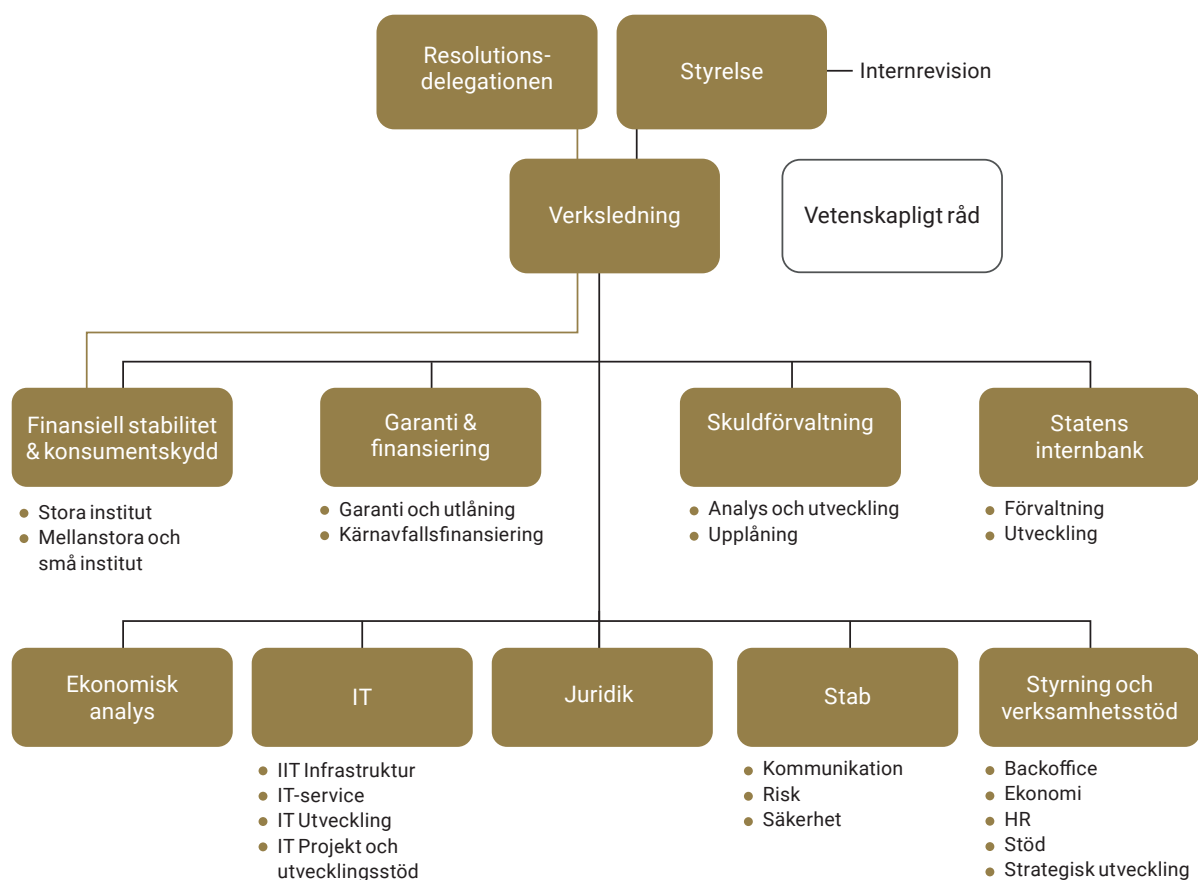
Resolutions-delegationen

Styrelse

Internrevision

Verksledning

Vetenskapligt råd

Finansiell stabilitet & konsumentskydd
- Stora institut
- Mellanstora och små institut

Garanti & finansiering
- Garanti och utlåning
- Kärnavfallsfinansiering

Skuldförvaltning
- Analys och utveckling
- Upplåning

Statens internbank
- Förvaltning
- Utveckling

Ekonomisk analys

IT
- IIT Infrastruktur
- IT-service
- IT Utveckling
- IT Projekt och utvecklingsstöd

Juridik

Stab
- Kommunikation
- Risk
- Säkerhet

Styrning och verksamhetsstöd
- Backoffice
- Ekonomi
- HR
- Stöd
- Strategisk utveckling